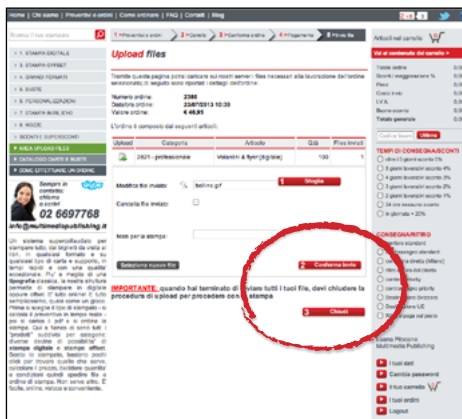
Home | Chi siamo | Preventivi e ordini | Come ordinare | FAQ | Contatti | Blog

Articoli nel carrello

1. STAMPA DIGITALE
2. STAMPA OFFSET
3. GRANDI FORMATI
4. BUSTE
5. PERSONALIZZAZIONI
6. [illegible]
7. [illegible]
SCONTI E SUPERSCONTI
AREA UPLOAD FILES
CATALOGO CARTE E BUSTE
COME EFFETTUARE UN ORDINE

Sempre in contatto: chiama o scrivi
02 6697768
info@multimediapublishing.it

Un sistema superaffidabile per stampare tutto, dai biglietti da visita ai libri, in qualsiasi formato e su qualsiasi tipo di carta e supporto, in tempi rapidi e con una qualità eccezionale. Più e meglio di una tipografia classica, la nostra struttura permette di stampare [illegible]

1 Prezzi/tempi e ordine | 2 Carrello | 3 Conferma ordine | 4 Pagamento | 5 Invia file

Upload files

Tramite questa pagina potrai caricare sui nostri server i files necessari alla lavorazione dell'ordine selezionato, di seguito sono riportati i dettagli dell'ordine:

Numero ordine: 2366
Data/ora ordine: 23/07/2013 10:30
Valore ordine: € 46,85

L'ordine è composto dai seguenti articoli:

| Upload | Categoria | Articolo | Qtà | Files inviati |
|---|---|---|---|---|
| | 2401 - professionale | Volantini & flyer (digitale) | 100 | 1 |

Modifica file inviato: boline.gif
1 Sfoglia
Cancella file inviato:
Note per la stampa:
Seleziona nuovo file
2 Conferma invio

IMPORTANTE: quando hai terminato di inviare tutti i tuoi file, devi chiudere la procedura di upload per procedere con la stampa

3 Chiudi

Vai al contenuto del carrello »
Totale
Sconti / maggiorazione %
Peso
Costo invio
I.V.A.
Buono sconto
Totale generale
Codice buono | Utilizza

TEMPI DI CONSEGNA/SCONTI

CONSEGNA/RITIRO

I tuoi dati
Cambia password
Il tuo carrello
I tuoi ordini
Logout